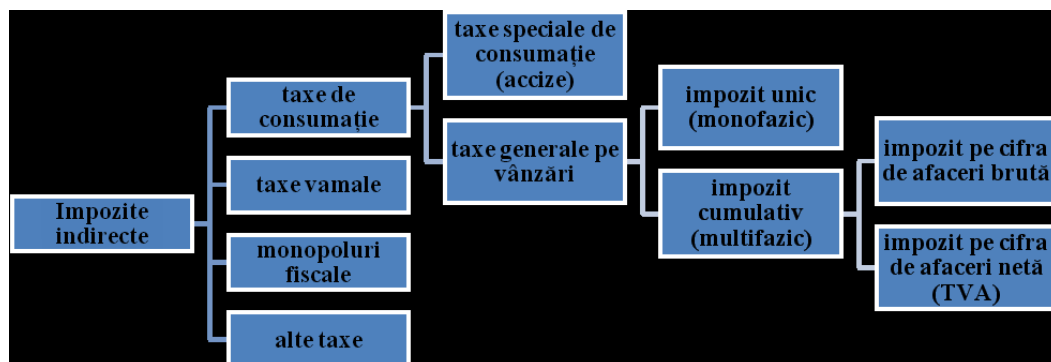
Impozite indirecte

taxe de consumație

taxe vamale

monopoluri fiscale

alte taxe

taxe speciale de consumație (accize)

taxe generale pe vânzări

impozit unic (monofazic)

impozit cumulativ (multifazic)

impozit pe cifra de afaceri brută

impozit pe cifra de afaceri netă (TVA)